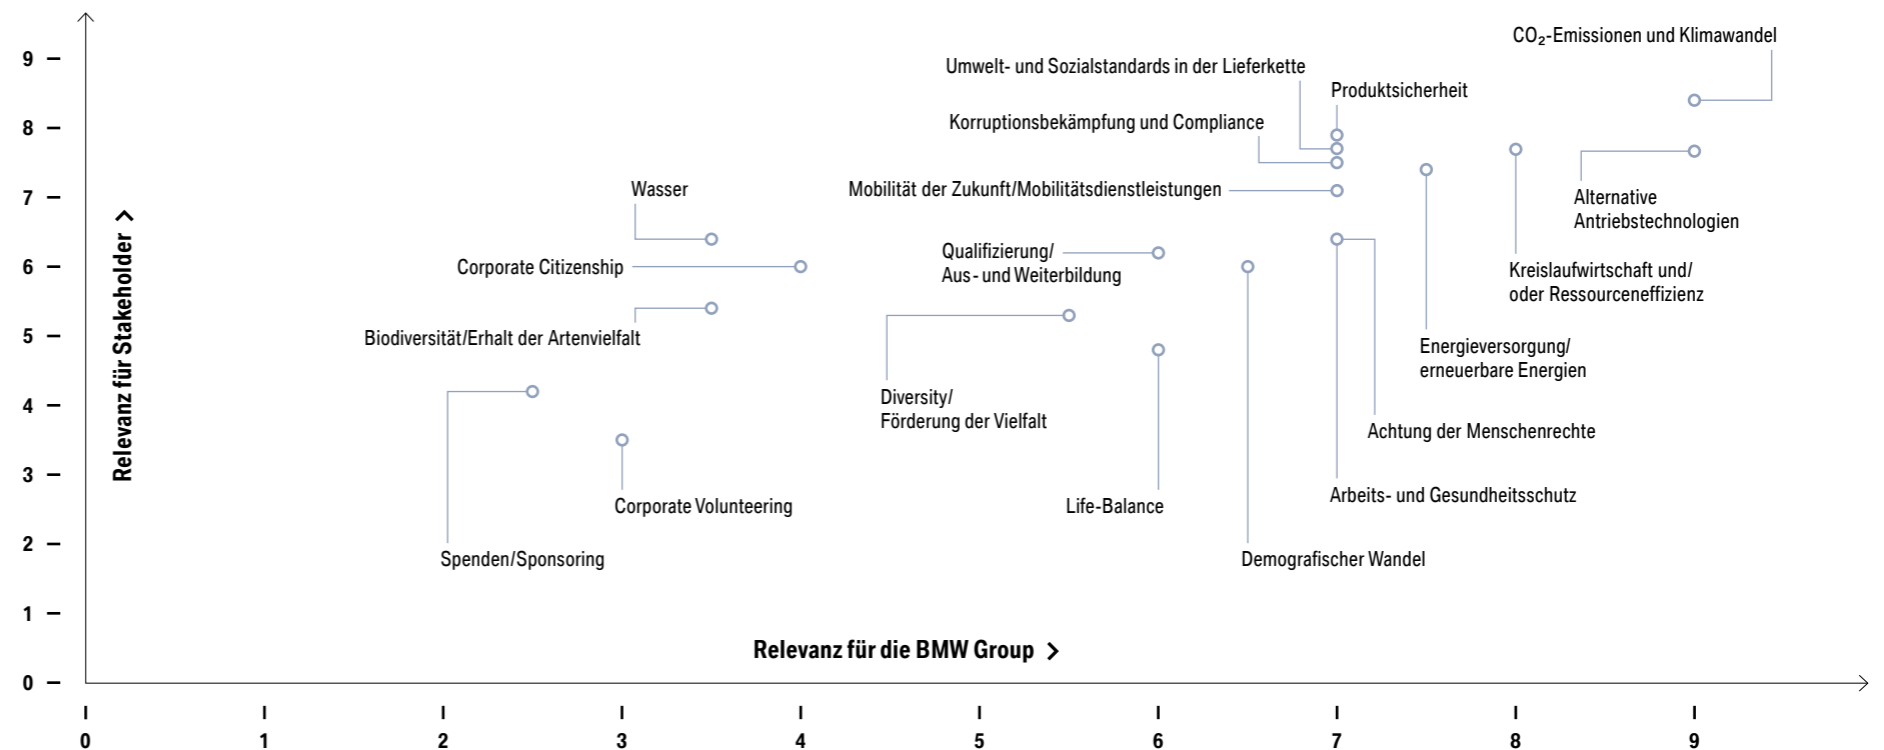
9
8
7
6
5
4
3
2
1
0

Relevanz für Stakeholder

CO$_2$-Emissionen und Klimawandel

Umwelt- und Sozialstandards in der Lieferkette

Produktsicherheit

Korruptionsbekämpfung und Compliance

Wasser

Mobilität der Zukunft/Mobilitätsdienstleistungen

Alternative Antriebstechnologien

Qualifizierung/ Aus- und Weiterbildung

Corporate Citizenship

Kreislaufwirtschaft und/ oder Ressourceneffizienz

Biodiversität/Erhalt der Artenvielfalt

Energieversorgung/ erneuerbare Energien

Diversity/ Förderung der Vielfalt

Achtung der Menschenrechte

Arbeits- und Gesundheitsschutz

Corporate Volunteering

Life-Balance

Spenden/Sponsoring

Demografischer Wandel

Relevanz für die BMW Group

0
1
2
3
4
5
6
7
8
9